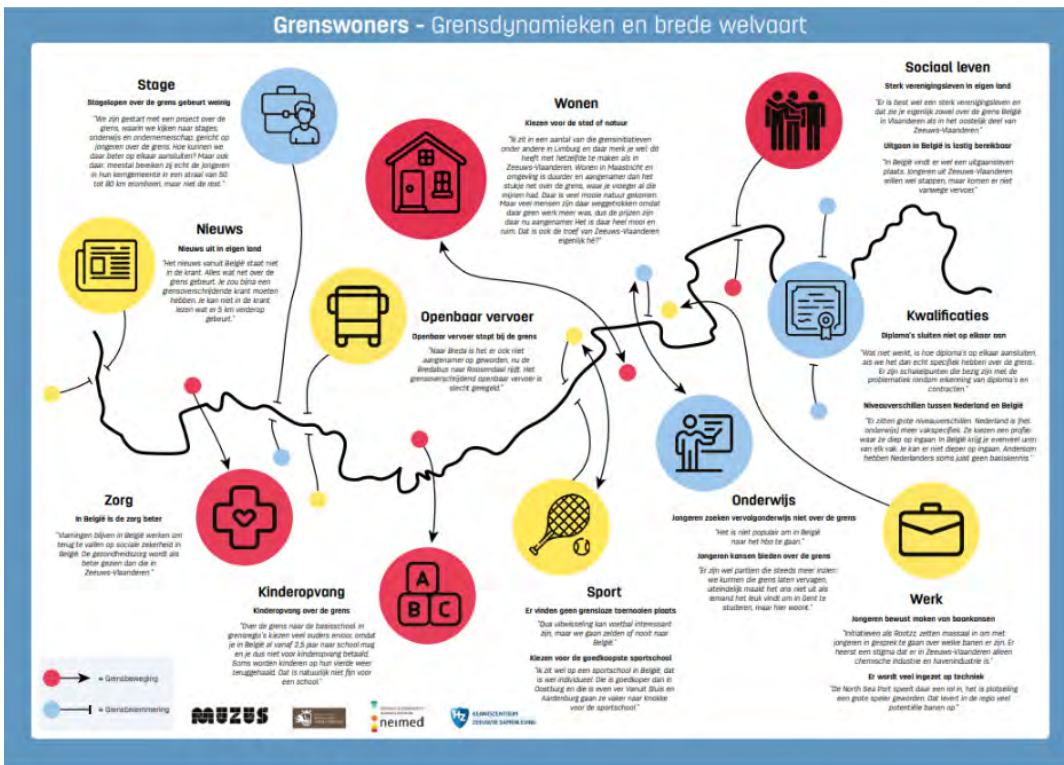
Grenswoners - Grensdynamieken en brede welvaart

Stage

Stagelopen over de grens gebeurt weinig

"We zijn gestart met een project over de grens, waarin we kijken naar stages, onderwijs en ondernemerschap, gericht op jongeren over de grens. Hoe kunnen we daar beter op elkaar aansluiten? Maar ook daar, meestal bewegen zij echt de jongeren in hun kerngemeente in een straal van 50 tot 80 km eromheen, maar niet de rest."

Nieuws

Nieuws uit in eigen land

"Het nieuws vanuit België staat niet in de krant. Alles wat net over de grens gebeurt. Je zou bijna een grensoverschrijdende krant moeten hebben. Je kan niet in de krant lezen wat er 5 km verderop gebeurt."

Wonen

Kiezen voor de stad of natuur

"Ik zit in een aantal van de grensinitiatieven onder andere in Limburg en daar merk je wel dit heeft met hetzelfde te maken als in Zeeuws-Vlaanderen. Wonen in Maastricht en omgeving is duurder en aangenamer dan het stukje net over de grens, waar je vroeger al die mijnen had. Daar is veel mooie natuur gekomen. Maar veel mensen zijn daar weggetrokken omdat daar geen werk meer was, dus de prijzen zijn daar nu aangenamer. Het is daar heel mooi en ruim. Dat is ook de troef van Zeeuws-Vlaanderen eigenlijk hé?"

Sociaal leven

Sterk verenigingsleven in eigen land

"Er is best wel een sterk verenigingsleven en dat zie je eigenlijk zowel aan de grens België in Vlaanderen als in het oostelijk deel van Zeeuws-Vlaanderen."

Uitgaan in België is lastig bereikbaar

"In België vindt er wel een uitgaansleven plaats. Jongeren uit Zeeuws-Vlaanderen willen wel uitgaan, maar komen er niet vanwege vervoer."

Openbaar vervoer

Openbaar vervoer stopt bij de grens

"Naar Breda is het er ook niet aangenamer op geworden, nu de Bredabus naar Roosendaal rijdt. Het grensoverschrijdend openbaar vervoer is slecht geregeld."

Kwalificaties

Diploma's sluiten niet op elkaar aan

"Wat niet werkt, is hoe diploma's op elkaar aansluiten, als we het dan echt specifiek hebben over de grens. Er zijn schakelpunten die bezig zijn met de problematiek rondom erkenning van diploma's en contracten."

Niveauverschillen tussen Nederland en België

"Er zitten grote niveauverschillen. Nederland is (het onderwijs) meer vakspecifiek. Ze kiezen een profiel waar ze diep op ingaan. In België krijg je evenveel uren van elk vak. Je kan er niet dieper op ingaan. Anderzijds hebben Nederlanders soms juist geen basiskennis."

Zorg

In België is de zorg beter

"Vlamingen blijven in België werken om terug te vallen op sociale zekerheid in België. De gezondheidszorg wordt als beter gezien dan die in Zeeuws-Vlaanderen."

Kinderopvang

Kinderopvang over de grens

"Over de grens naar de basisschool: in grensregio's kiezen veel ouders ervoor, omdat je in België al vanaf 2,5 jaar naar school mag en je dus niet voor kinderopvang betaald. Soms worden kinderen op hun vierde weer teruggehaald. Dat is natuurlijk niet fijn voor een school."

Sport

Er vinden geen grensloze toernooien plaats

"Qua uitwisseling kan voetbal interessant zijn, maar we gaan zelden of nooit naar België."

Kiezen voor de goedkoopste sportschool

"Ik zit wel op een sportschool in België, dat is wel individueel. Die is goedkoper dan in Oostburg en die is even ver. Vanuit Sluis en Aardenburg gaan ze vaker naar Knokke voor de sportschool."

Onderwijs

Jongeren zoeken vervolgonderwijs niet over de grens

"Het is niet populair om in België naar het hbo te gaan."

Jongeren kansen bieden over de grens

"Er zijn wel partijen die steeds meer inzien: we kunnen die grens laten vervagen, uiteindelijk maakt het ons niet uit als iemand het leuk vindt om in Gent te studeren, maar hier woont."

Werk

Jongeren bewust maken van baankansen

"Initiatieven als Rootzz zetten massaal in om met jongeren in gesprek te gaan over welke banen er zijn. Er heerst een stigma dat er in Zeeuws-Vlaanderen alleen chemische industrie en havenindustrie is."

Er wordt veel ingezet op techniek

"De North Sea Port speelt daar een rol in, het is plotseling een grote speler geworden. Dat levert in de regio veel potentiële banen op."

= Grensbeweging
= Grensbelemmering

MUZUS
neimed
KENNISCENTRUM ZEEUWSE SAMENLEVING